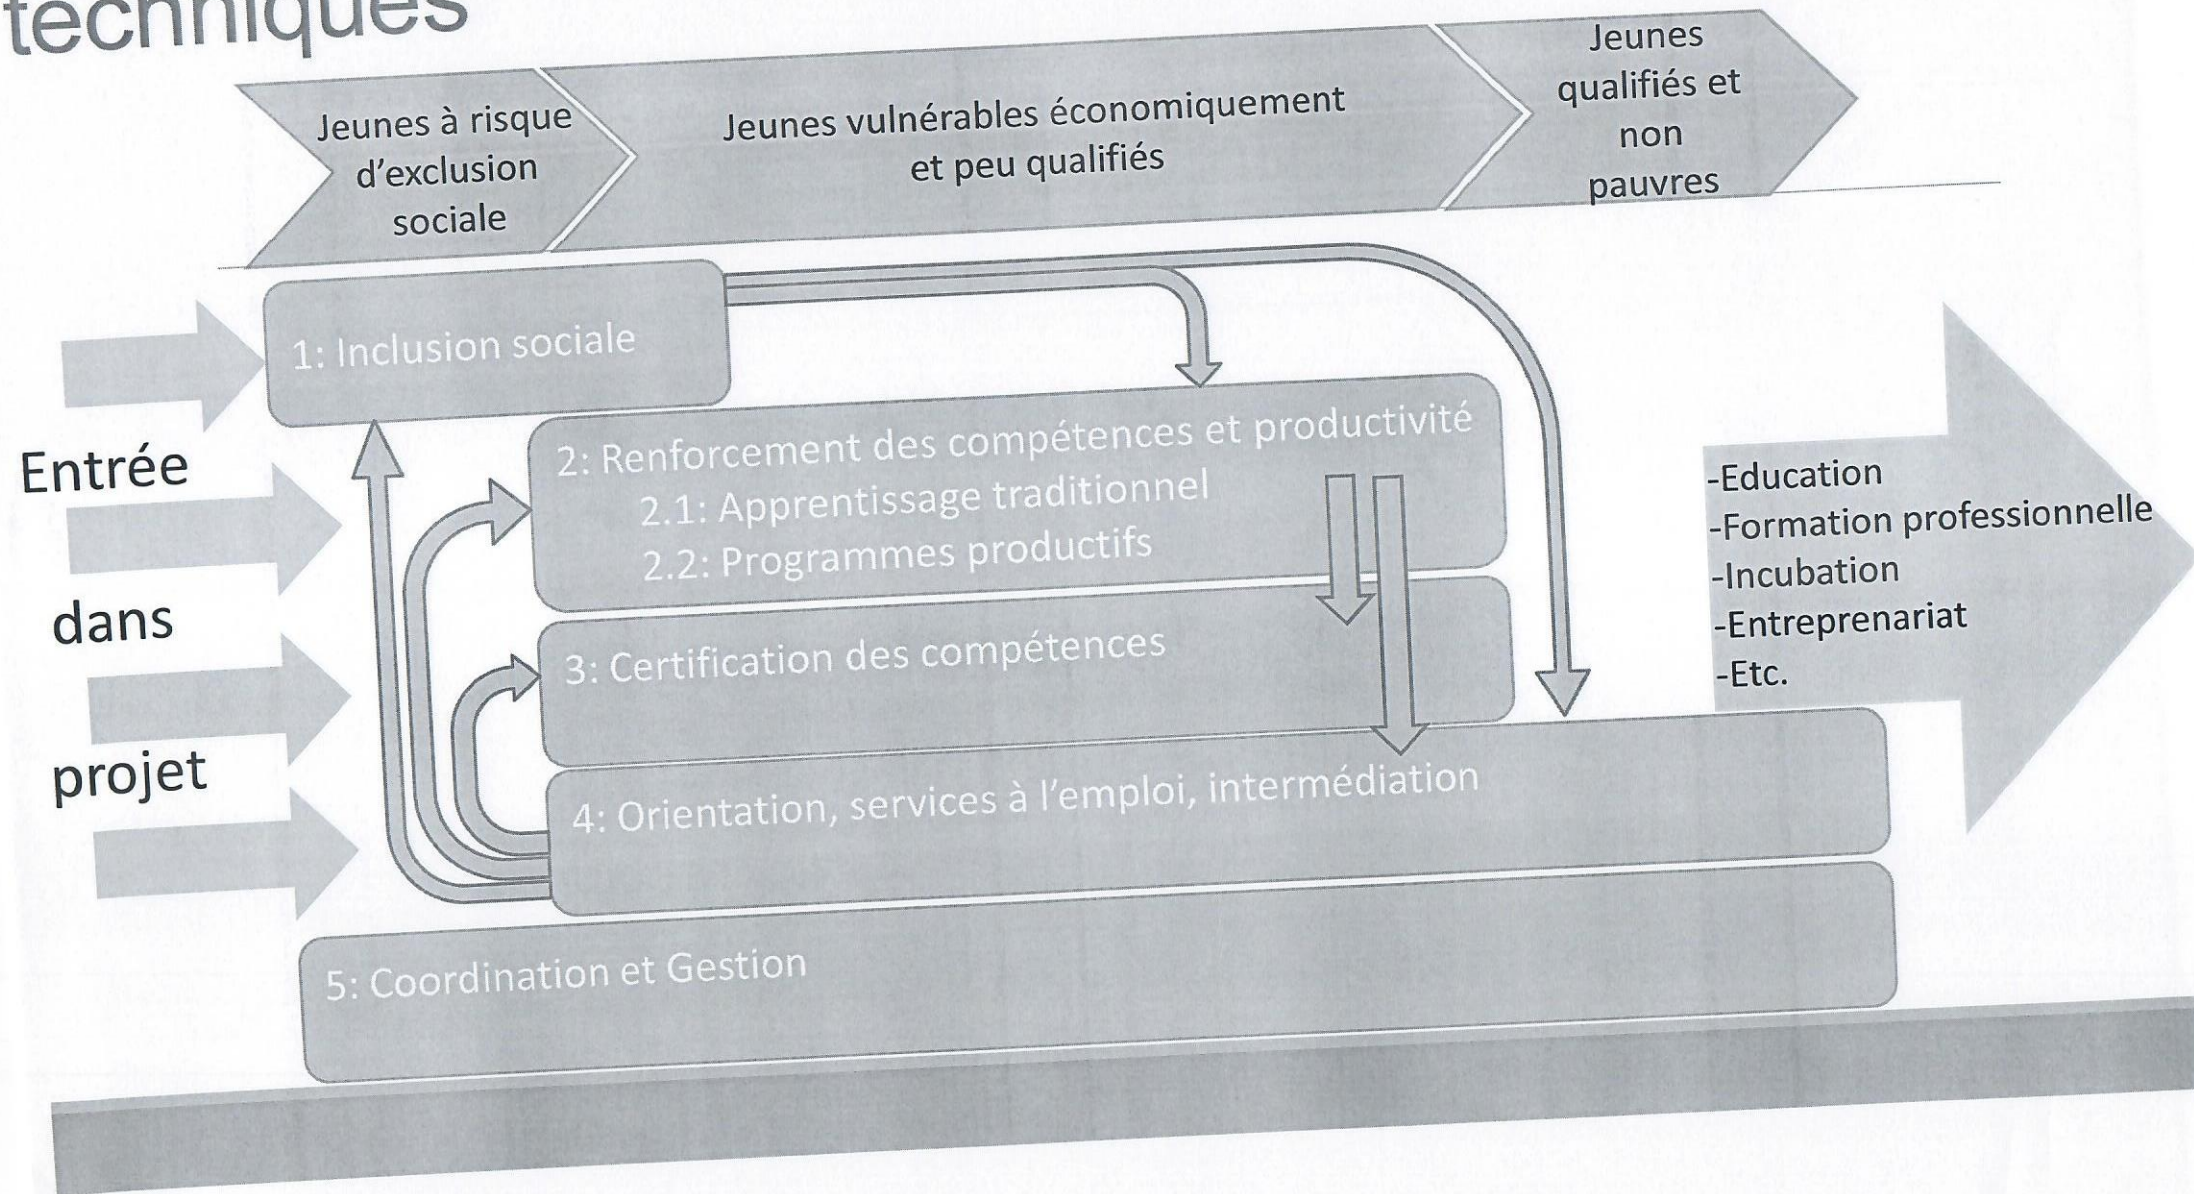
techniques

Jeunes à risque d'exclusion sociale

Jeunes vulnérables économiquement et peu qualifiés

Jeunes qualifiés et non pauvres

1: Inclusion sociale

Entrée dans projet

2: Renforcement des compétences et productivité
2.1: Apprentissage traditionnel
2.2: Programmes productifs

3: Certification des compétences

4: Orientation, services à l'emploi, intermédiation

5: Coordination et Gestion

-Education
-Formation professionnelle
-Incubation
-Entreprenariat
-Etc.